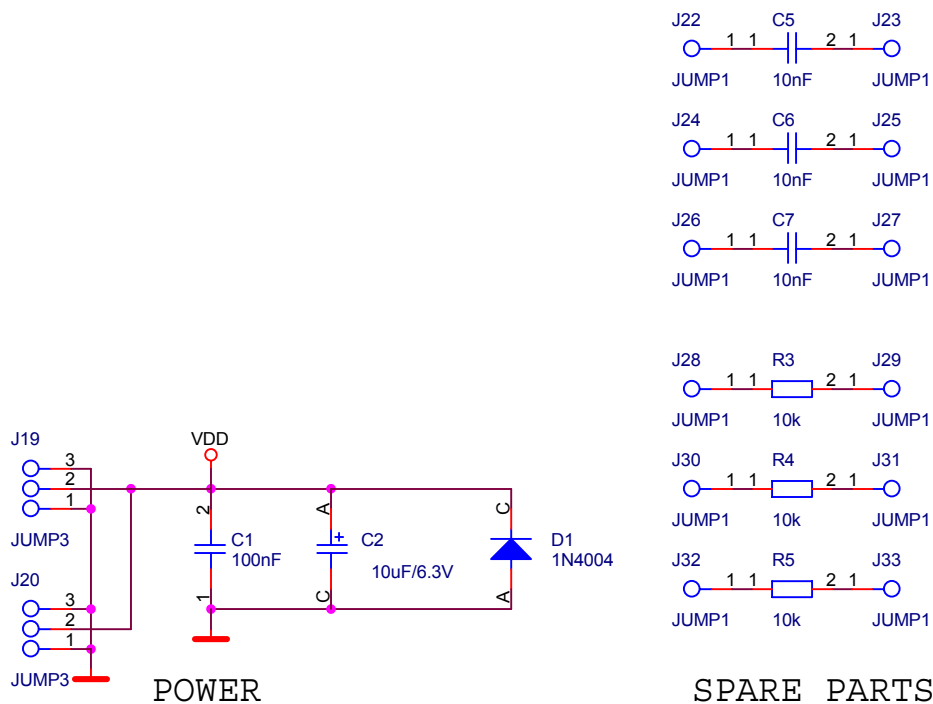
J22 C5 J23
1 1 2 1
JUMP1 10nF JUMP1

J24 C6 J25
1 1 2 1
JUMP1 10nF JUMP1

J26 C7 J27
1 1 2 1
JUMP1 10nF JUMP1

J28 R3 J29
1 1 2 1
JUMP1 10k JUMP1

J30 R4 J31
1 1 2 1
JUMP1 10k JUMP1

J32 R5 J33
1 1 2 1
JUMP1 10k JUMP1

J19
3
2
1
JUMP3

J20
3
2
1
JUMP3

VDD
2
C1
100nF
1

A
+
C2
10uF/6.3V
C

C
D1
1N4004
A

POWER

SPARE PARTS